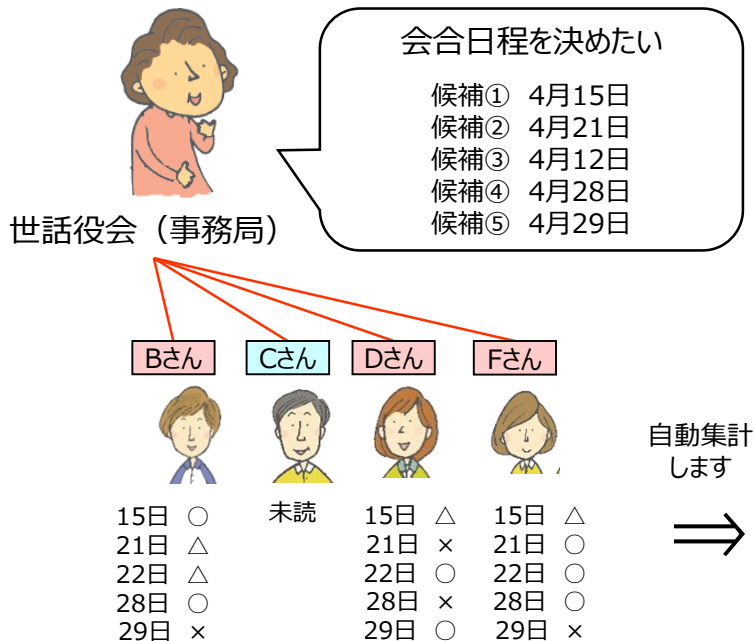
会合日程を決めたい

候補① 4月15日
候補② 4月21日
候補③ 4月12日
候補④ 4月28日
候補⑤ 4月29日

世話役会（事務局）

Bさん

15日 ○
21日 △
22日 △
28日 ○
29日 ×

Cさん

未読

Dさん

15日 △
21日 ×
22日 ○
28日 ×
29日 ○

Fさん

15日 △
21日 ○
22日 ○
28日 ○
29日 ×

自動集計します

⇒